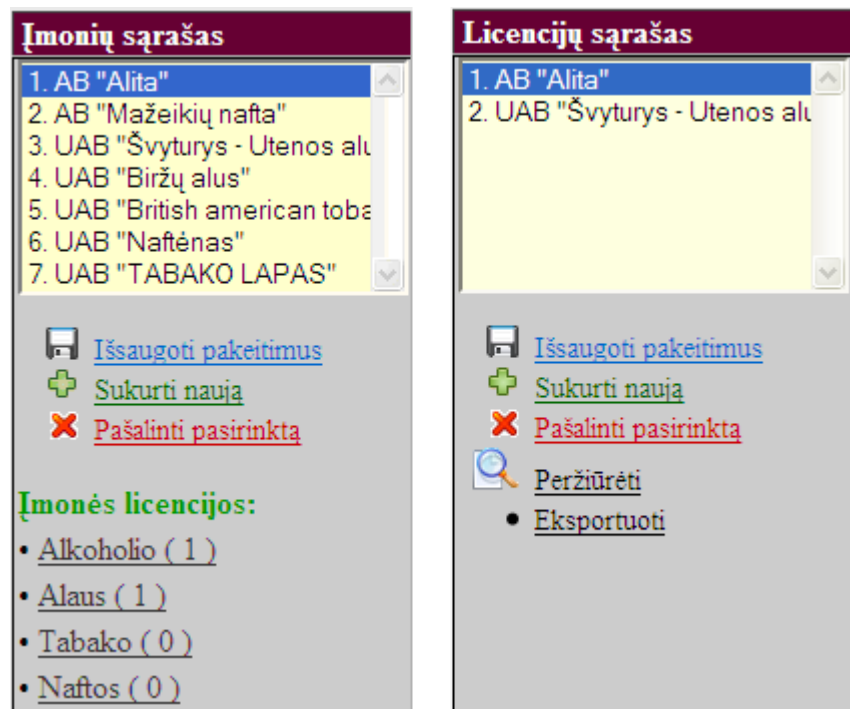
Įmonių sąrašas

1. AB "Alita"
2. AB "Mažeikių nafta"
3. UAB "Švyturys - Utenos alu
4. UAB "Biržų alus"
5. UAB "British american toba
6. UAB "Naftėnas"
7. UAB "TABAKO LAPAS"

Išsaugoti pakeitimus
Sukurti naują
Pašalinti pasirinktą

Įmonės licencijos:
• Alkoholio ( 1 )
• Alaus ( 1 )
• Tabako ( 0 )
• Naftos ( 0 )

Licencijų sąrašas

1. AB "Alita"
2. UAB "Švyturys - Utenos alu

Išsaugoti pakeitimus
Sukurti naują
Pašalinti pasirinktą
Peržiūrėti
• Eksportuoti